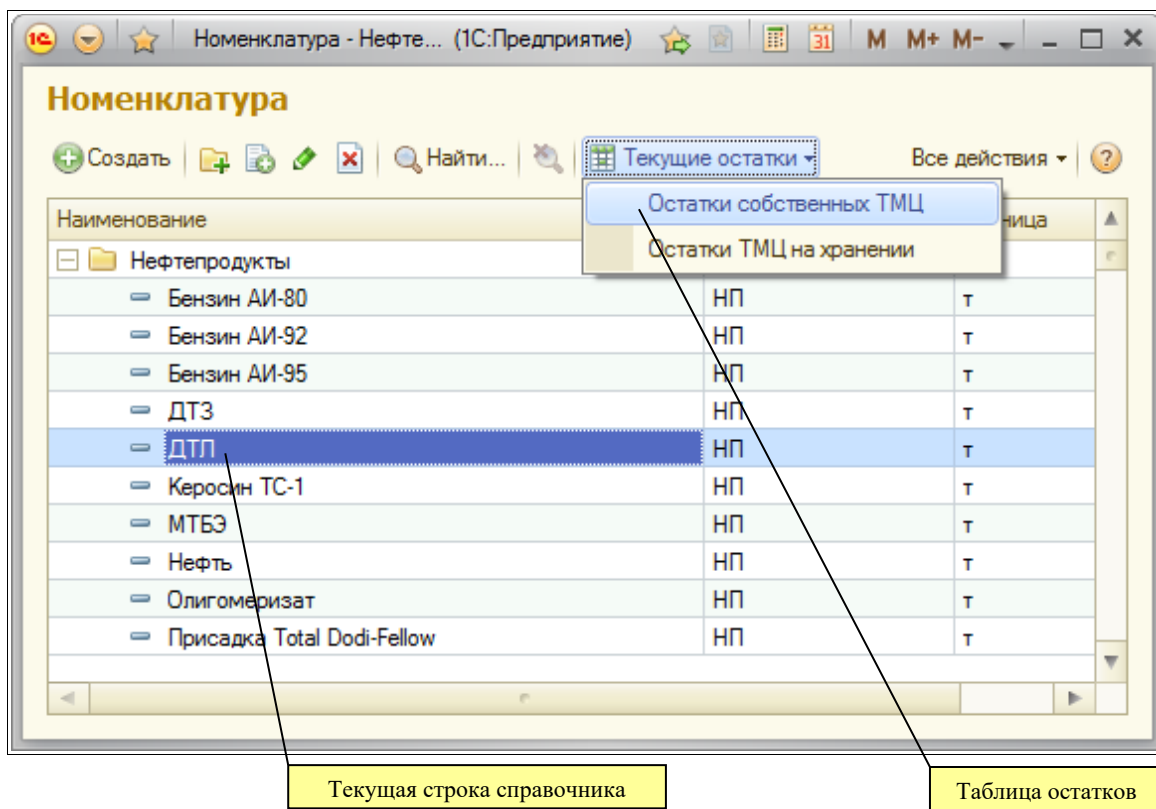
Номенклатура - Нефте... (1С:Предприятие) M M+ M-

Номенклатура

Создать | Найти... | Текущие остатки | Все действия | ?

Остатки собственных ТМЦ
Остатки ТМЦ на хранении

| Наименование | | ...ница |
|---|---|---|
| Нефтепродукты | | |
| Бензин АИ-80 | НП | т |
| Бензин АИ-92 | НП | т |
| Бензин АИ-95 | НП | т |
| ДТЗ | НП | т |
| ДТЛ | НП | т |
| Керосин ТС-1 | НП | т |
| МТБЭ | НП | т |
| Нефть | НП | т |
| Олигомеризат | НП | т |
| Присадка Total Dodi-Fellow | НП | т |

Текущая строка справочника

Таблица остатков